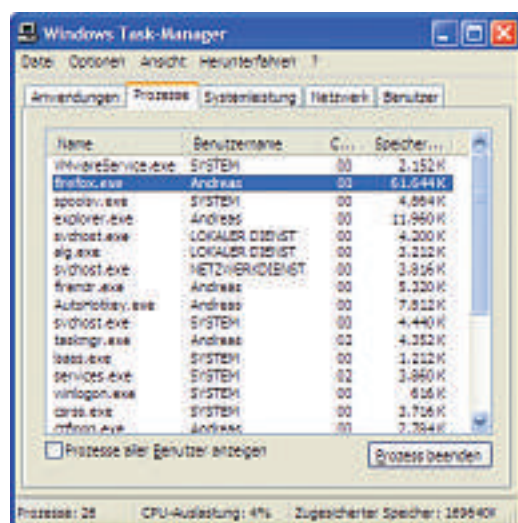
Windows Task-Manager

Datei Optionen Ansicht Herunterfahren ?

Anwendungen Prozesse Systemleistung Netzwerk Benutzer

| Name | Benutzername | C... | Speicher... |
|---|---|---|---|
| VMwareService.exe | SYSTEM | 00 | 2.152 K |
| firefox.exe | Andreas | 00 | 61.644 K |
| spoolsv.exe | SYSTEM | 00 | 4.864 K |
| explorer.exe | Andreas | 00 | 11.960 K |
| svchost.exe | LOKALER DIENST | 00 | 4.200 K |
| alg.exe | LOKALER DIENST | 00 | 3.212 K |
| svchost.exe | NETZWERKDIENST | 00 | 3.816 K |
| firefox.exe | Andreas | 00 | 5.320 K |
| AutoHotkey.exe | Andreas | 00 | 7.812 K |
| svchost.exe | SYSTEM | 00 | 4.440 K |
| taskmgr.exe | Andreas | 02 | 4.352 K |
| lsass.exe | SYSTEM | 00 | 1.212 K |
| services.exe | SYSTEM | 02 | 3.860 K |
| winlogon.exe | SYSTEM | 00 | 616 K |
| csrss.exe | SYSTEM | 00 | 3.716 K |
| ctfmon.exe | Andreas | 00 | 2.784 K |

Prozesse aller Benutzer anzeigen

Prozess beenden

Prozesse: 26 CPU-Auslastung: 4% Zugesicherter Speicher: 169640K